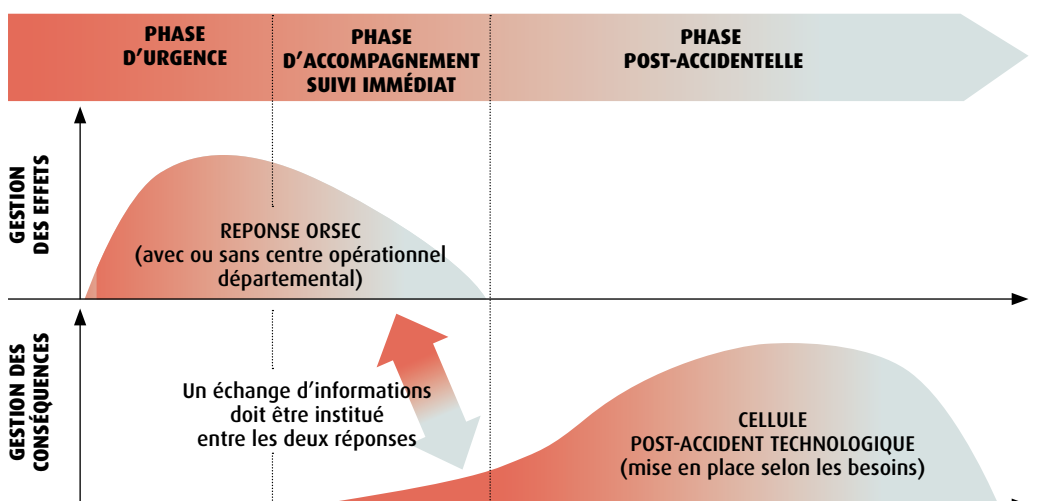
PHASE D'URGENCE

PHASE D'ACCOMPAGNEMENT SUIVI IMMÉDIAT

PHASE POST-ACCIDENTELLE

GESTION DES EFFETS

REPONSE ORSEC
(avec ou sans centre opérationnel départemental)

GESTION DES CONSÉQUENCES

Un échange d'informations doit être institué entre les deux réponses

CELLULE
POST-ACCIDENT TECHNOLOGIQUE
(mise en place selon les besoins)